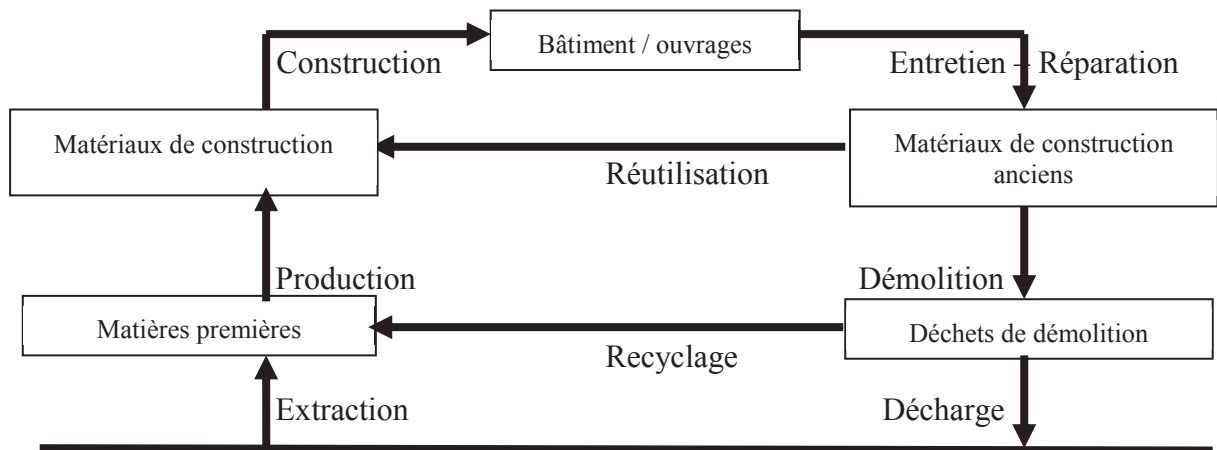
Bâtiment / ouvrages

Construction

Entretien – Réparation

Matériaux de construction

Réutilisation

Matériaux de construction anciens

Production

Démolition

Matières premières

Recyclage

Déchets de démolition

Extraction

Décharge